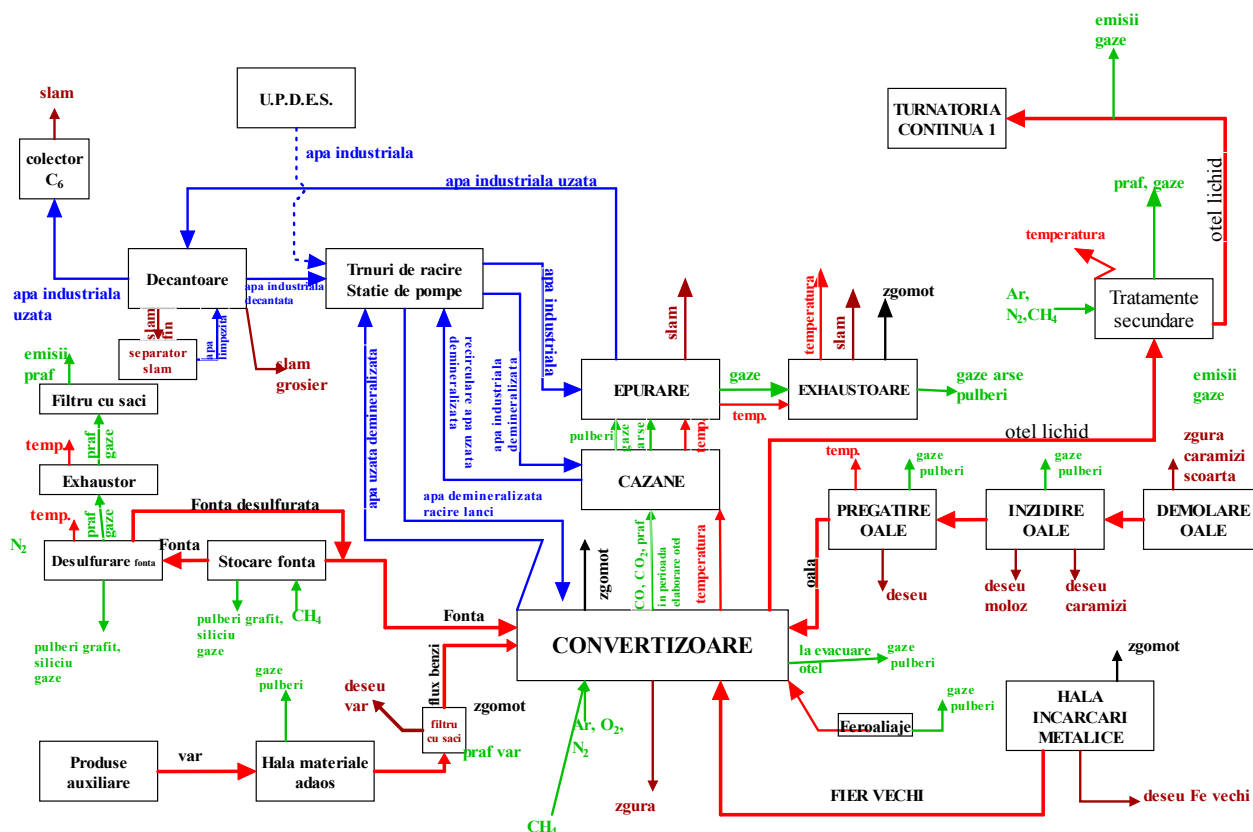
emisii gaze

TURNATORIA CONTINUA 1

otel lichid

slam

colector $C_6$

U.P.D.E.S.

apa industriala

apa industriala uzata

praf, gaze

temperatura

Decantoare

apa industriala decantata

Trnuri de racire Statie de pompe

apa industriala

apa industriala uzata

slam fin

apa limpezita

separator slam

slam grosier

emisii praf

Filtru cu saci

temp.

praf gaze

Exhaustor

temp.

praf gaze

$N_2$

Desulfurare fonta

Fonta desulfurata

Fonta

Stocare fonta

pulberi grafit, siliciu gaze

pulberi grafit, siliciu gaze

$CH_4$

apa uzata demineralizata

recirculare apa uzata demineralizata

apa industriala demineralizata

apa demineralizata racire lanci

slam

EPURARE

gaze

temp.

temperatura

slam

zgomot

EXHAUSTOARE

gaze arse pulberi

Ar, $N_2$,$CH_4$

Tratamente secundare

emisii gaze

otel lichid

pulberi

gaze arse

temp.

CAZANE

temp.

gaze pulberi

gaze pulberi

zgura caramizi scoarta

PREGATIRE OALE

INZIDIRE OALE

DEMOLARE OALE

oala

deseu

deseu moloz

deseu caramizi

zgomot

CO, $CO_2$, praf

in perioada elaborare otel

temperatura

Fonta

CONVERTIZOARE

la evacuare otel

gaze pulberi

zgomot

gaze pulberi

flux benzi

deseu var

zgomot

filtru cu saci

praf var

Ar, $O_2$, $N_2$

Feroaliaje

gaze pulberi

HALA INCARCARI METALICE

Produse auxiliare

var

Hala materiale adaos

zgura

FIER VECHI

deseu Fe vechi

$CH_4$